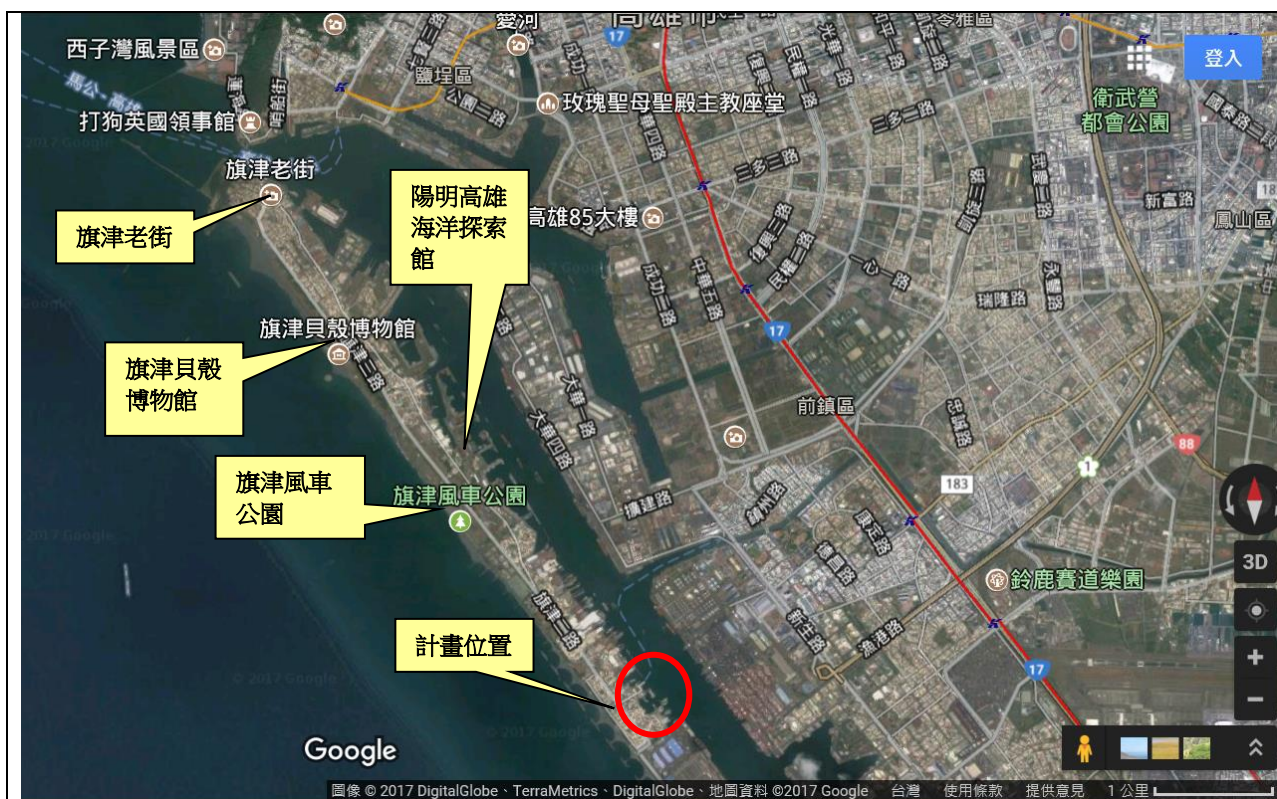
西子灣風景區
愛河
高雄市
令雅區
登入
鹽埕區
公園二路
玫瑰聖母聖殿主教座堂
衛武營都會公園
打狗英國領事館
旗津老街
三多三路
新富路
鳳山區
旗津老街
陽明高雄海洋探索館
高雄85大樓
中華五路
成功二路
一心一路
瑞隆路
永豐路
旗津貝殼博物館
旗津三路
旗津貝殼博物館
大華路
大華四路
前鎮區
旗津風車公園
旗津風車公園
擴建路
88
183
鈴鹿賽道樂園
3D
計畫位置
漁港路
17
17
旗津二路
Google
圖像 © 2017 DigitalGlobe、TerraMetrics、DigitalGlobe、地圖資料 ©2017 Google 台灣 使用條款 提供意見 1 公里